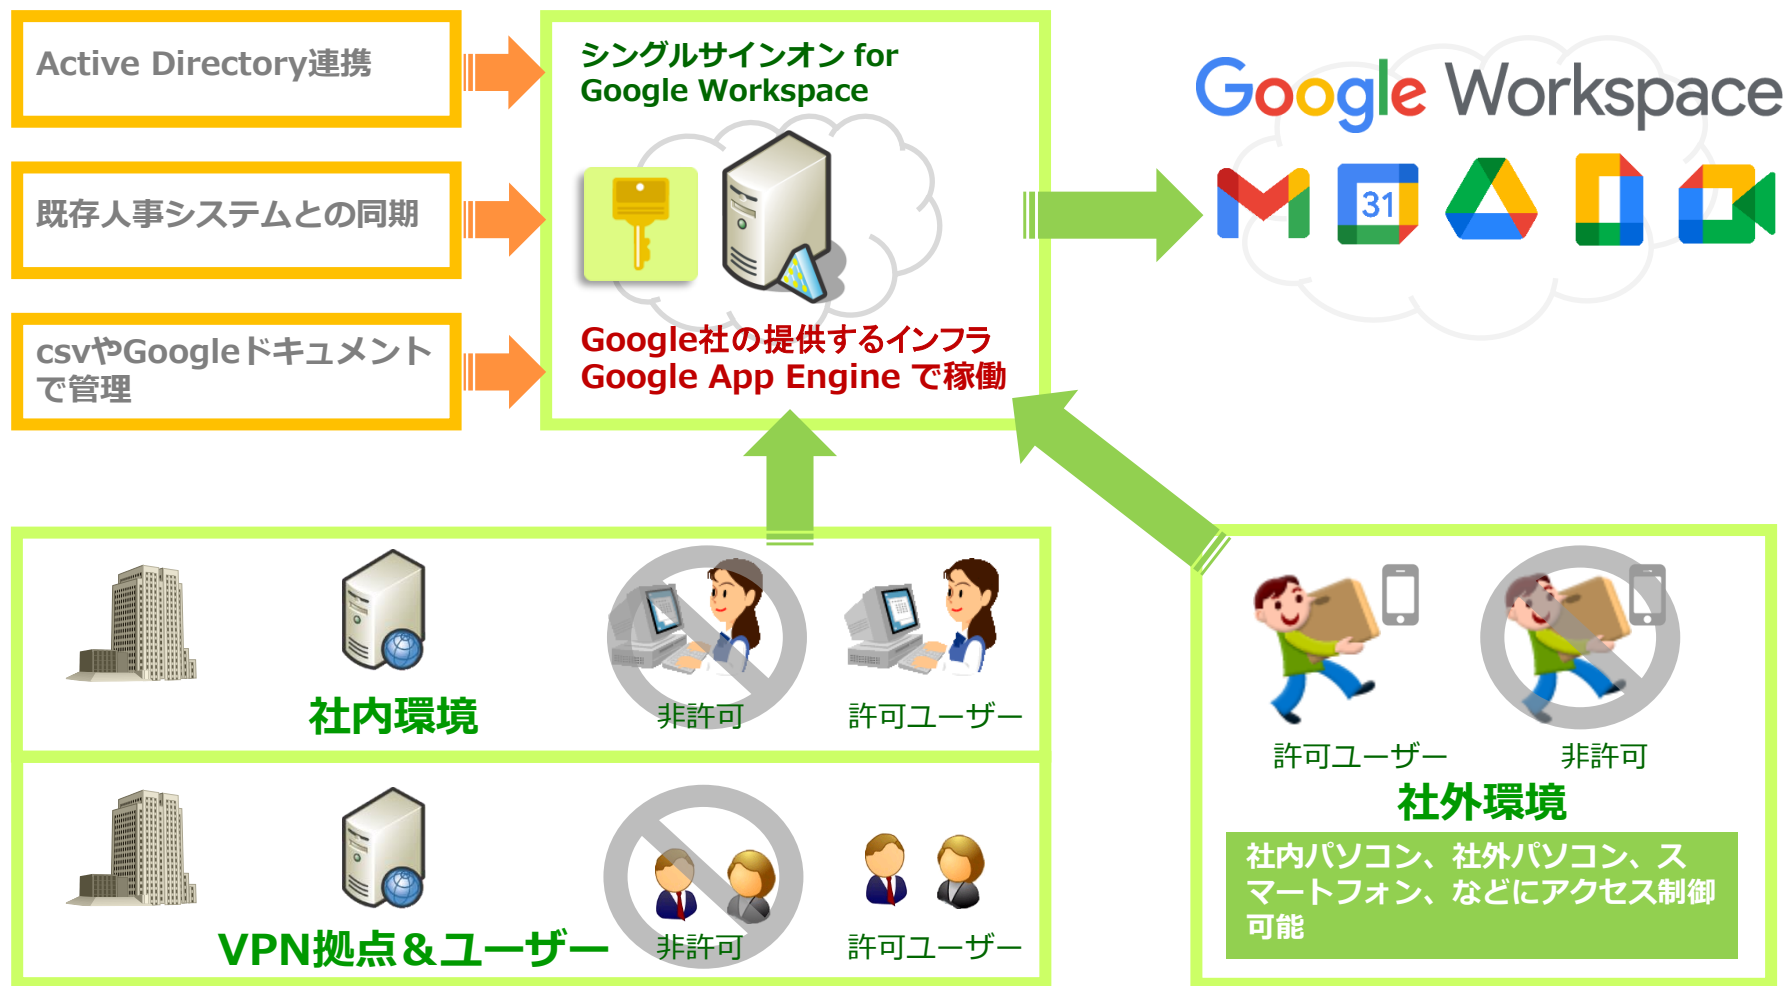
Active Directory連携

既存人事システムとの同期

csvやGoogleドキュメントで管理

シングルサインオン for Google Workspace

Google社の提供するインフラ
Google App Engine で稼働

Google Workspace

31

社内環境

非許可

許可ユーザー

VPN拠点＆ユーザー

非許可

許可ユーザー

許可ユーザー

非許可

社外環境

社内パソコン、社外パソコン、スマートフォン、などにアクセス制御可能